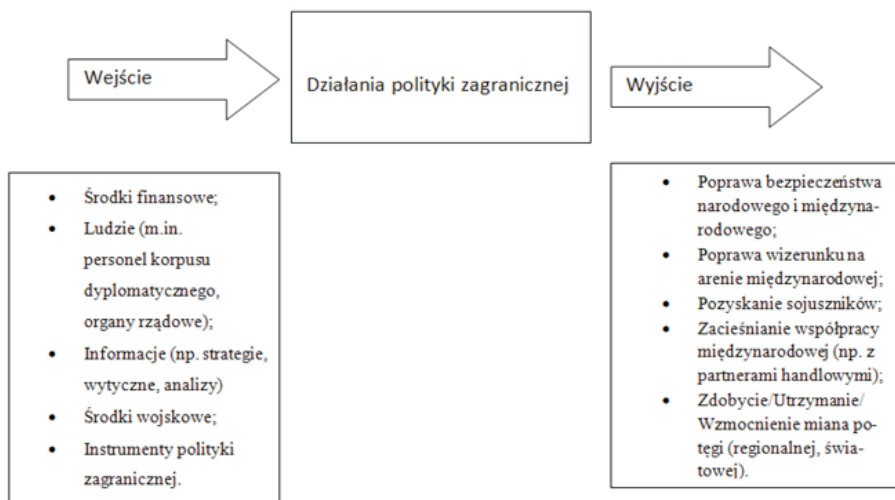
Wejście

Działania polityki zagranicznej

Wyjście

- Środki finansowe;
- Ludzie (m.in. personel korpusu dyplomatycznego, organy rządowe);
- Informacje (np. strategie, wytyczne, analizy)
- Środki wojskowe;
- Instrumenty polityki zagranicznej.

- Poprawa bezpieczeństwa narodowego i międzynarodowego;
- Poprawa wizerunku na arenie międzynarodowej;
- Pozyskanie sojuszników;
- Zacieśnianie współpracy międzynarodowej (np. z partnerami handlowymi);
- Zdobycie/Utrzymanie/ Wzmocnienie miana potęgi (regionalnej, światowej).